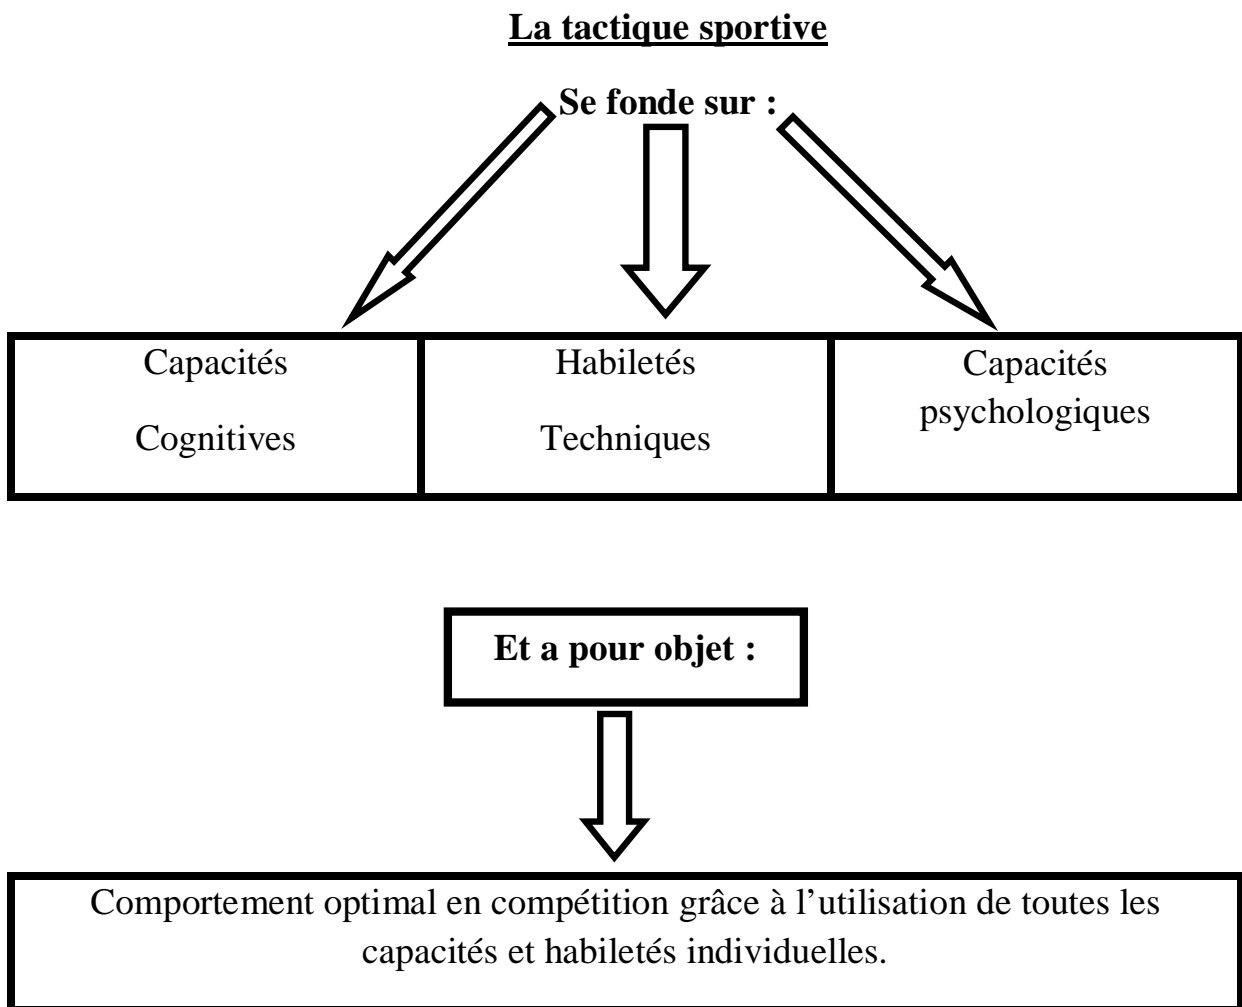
La tactique sportive

Se fonde sur :

| Capacités Cognitives | Habiletés Techniques | Capacités psychologiques |
|---|---|---|

Et a pour objet :

Comportement optimal en compétition grâce à l'utilisation de toutes les capacités et habiletés individuelles.